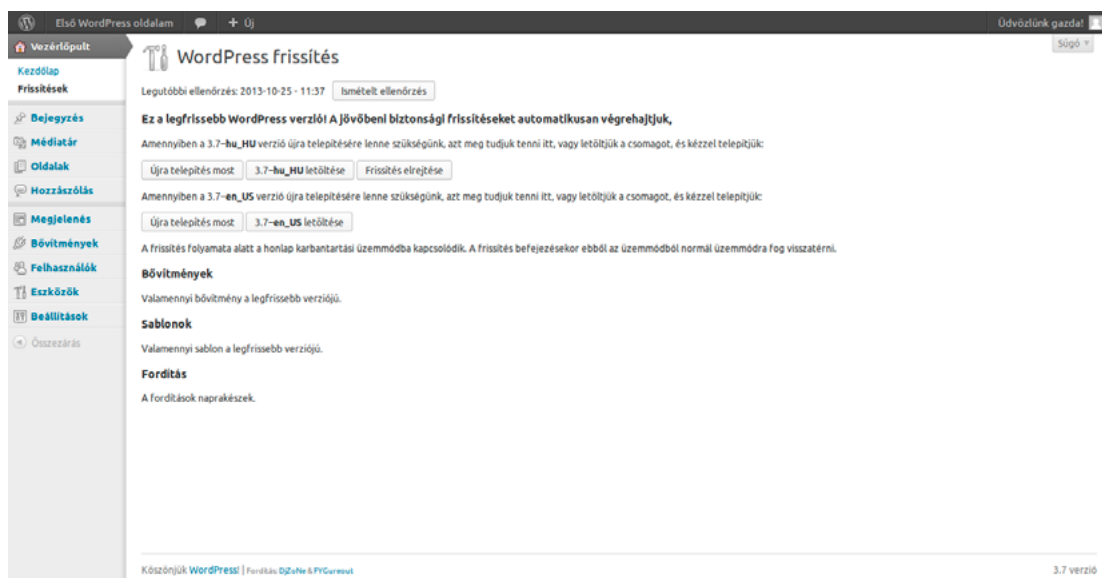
Első WordPress oldalam + Új

Üdvözlünk gazda!

Vezérlőpult

Kezdőlap
Frissítések

Bejegyzés
Médiatár
Oldalak
Hozzászólás
Megjelenés
Bővítmények
Felhasználók
Eszközök
Beállítások
Összezárás

Súgó

WordPress frissítés

Legutóbbi ellenőrzés: 2013-10-25 - 11:37 Ismételt ellenőrzés

Ez a legfrissebb WordPress verzió! A jövőbeni biztonsági frissítéseket automatikusan végrehajtjuk,

Amennyiben a 3.7–hu_HU verzió újra telepítésére lenne szükségünk, azt meg tudjuk tenni itt, vagy letöltjük a csomagot, és kézzel telepítjük:

Újra telepítés most 3.7–hu_HU letöltése Frissítés elrejtése

Amennyiben a 3.7–en_US verzió újra telepítésére lenne szükségünk, azt meg tudjuk tenni itt, vagy letöltjük a csomagot, és kézzel telepítjük:

Újra telepítés most 3.7–en_US letöltése

A frissítés folyamata alatt a honlap karbantartási üzemmódba kapcsolódik. A frissítés befejezésekor ebből az üzemmódból normál üzemmódra fog visszatérni.

Bővítmények

Valamennyi bővítmény a legfrissebb verziójú.

Sablonok

Valamennyi sablon a legfrissebb verziójú.

Fordítás

A fordítások naprakészek.

Köszönjük WordPress! | Fordítás: DjZoNe & FYGureout

3.7 verzió